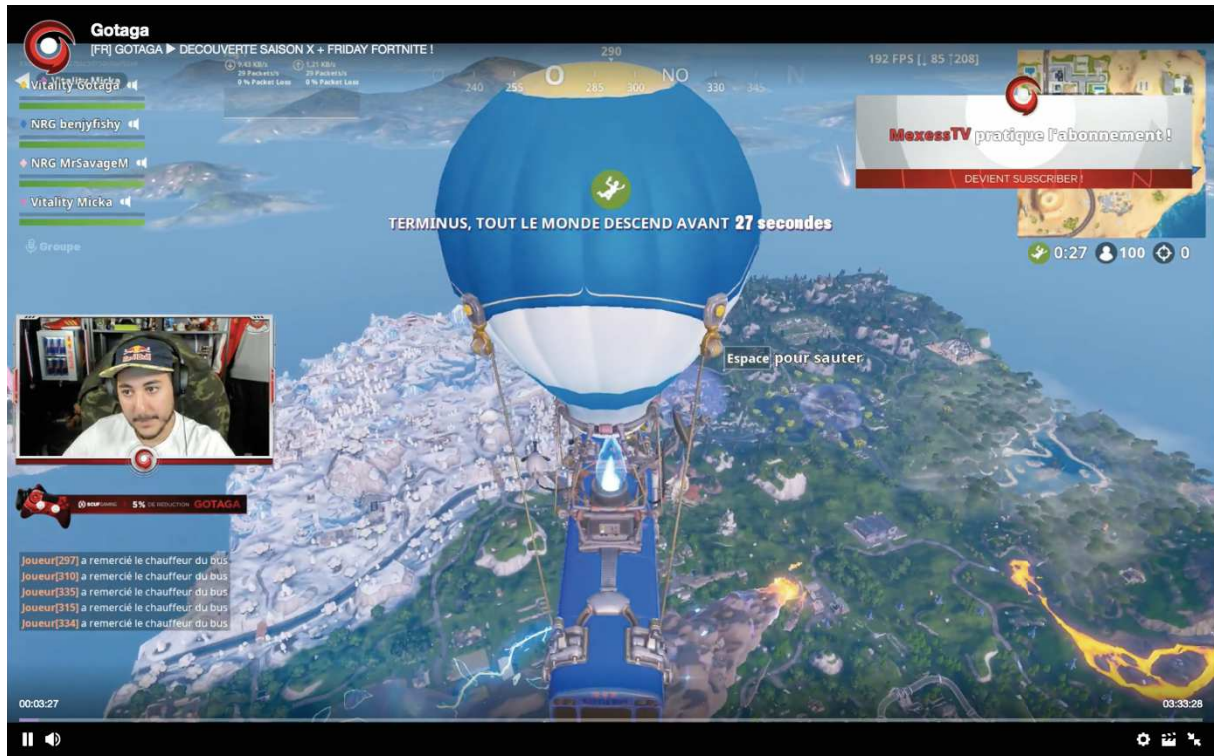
Gotaga
[FR] GOTAGA ▶ DECOUVERTE SAISON X + FRIDAY FORTNITE !

Vitality Micka
Vitality Gotaga
NRG benjyfishy
NRG MrSavageM
Vitality Micka
Groupe

9.43 KB/s
29 Packets/s
0 % Packet Loss
1.21 KB/s
29 Packets/s
0 % Packet Loss

290
240 255 O 285 300 NO 330 345 N

192 FPS [↓ 85 ↑208]

MexessTV pratique l'abonnement !
DEVIENT SUBSCRIBER !

0:27 100 0

TERMINUS, TOUT LE MONDE DESCEND AVANT 27 secondes

Espace pour sauter

SCUF GAMING 5% DE REDUCTION GOTAGA

Joueur[297] a remercié le chauffeur du bus
Joueur[310] a remercié le chauffeur du bus
Joueur[335] a remercié le chauffeur du bus
Joueur[315] a remercié le chauffeur du bus
Joueur[334] a remercié le chauffeur du bus

00:03:27
03:33:28